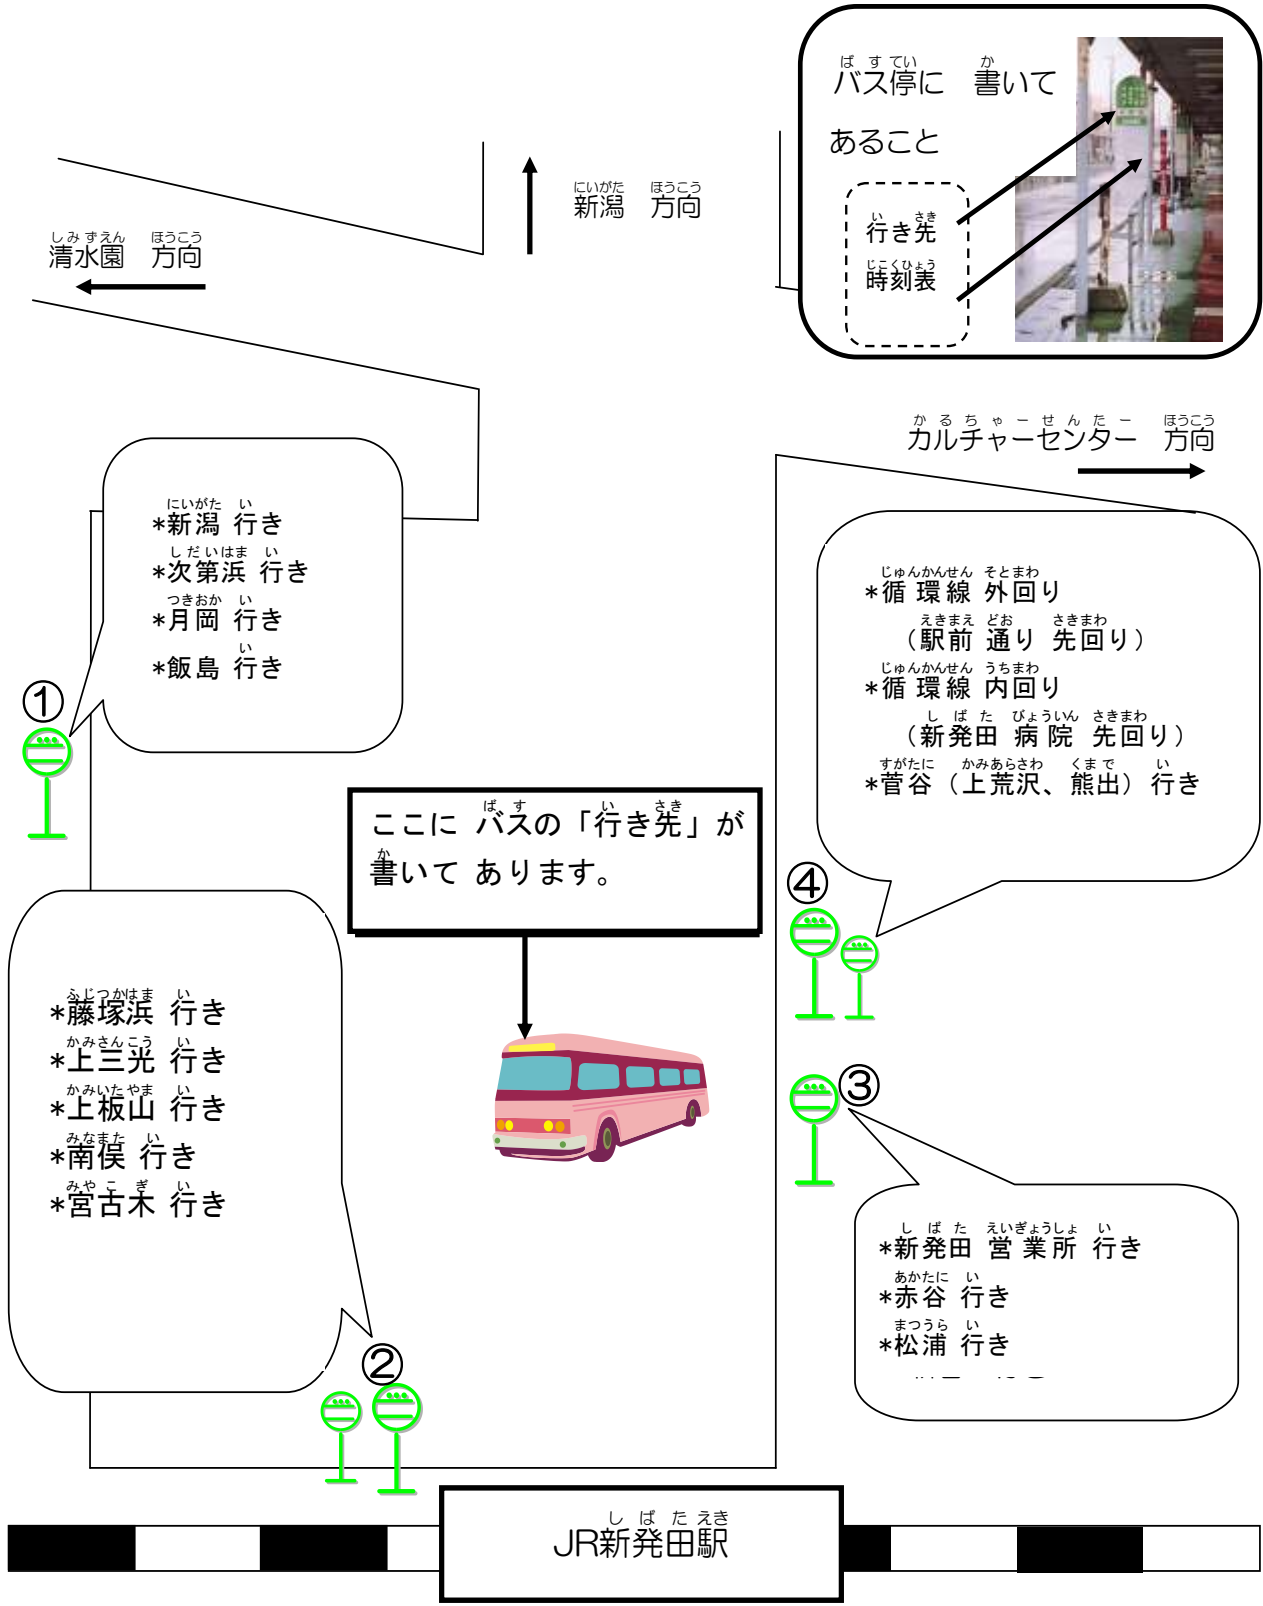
バス停に　書いて　あること

行き先
時刻表

新潟　方向

清水園　方向

カルチャーセンター　方向

①
*新潟　行き
*次第浜　行き
*月岡　行き
*飯島　行き

④
*循環線　外回り
（駅前通り　先回り）
*循環線　内回り
（新発田病院　先回り）
*菅谷（上荒沢、熊出）行き

ここに　バスの「行き先」が書いて　あります。

②
*藤塚浜　行き
*上三光　行き
*上板山　行き
*南俣　行き
*宮古木　行き

③
*新発田営業所　行き
*赤谷　行き
*松浦　行き

JR新発田駅